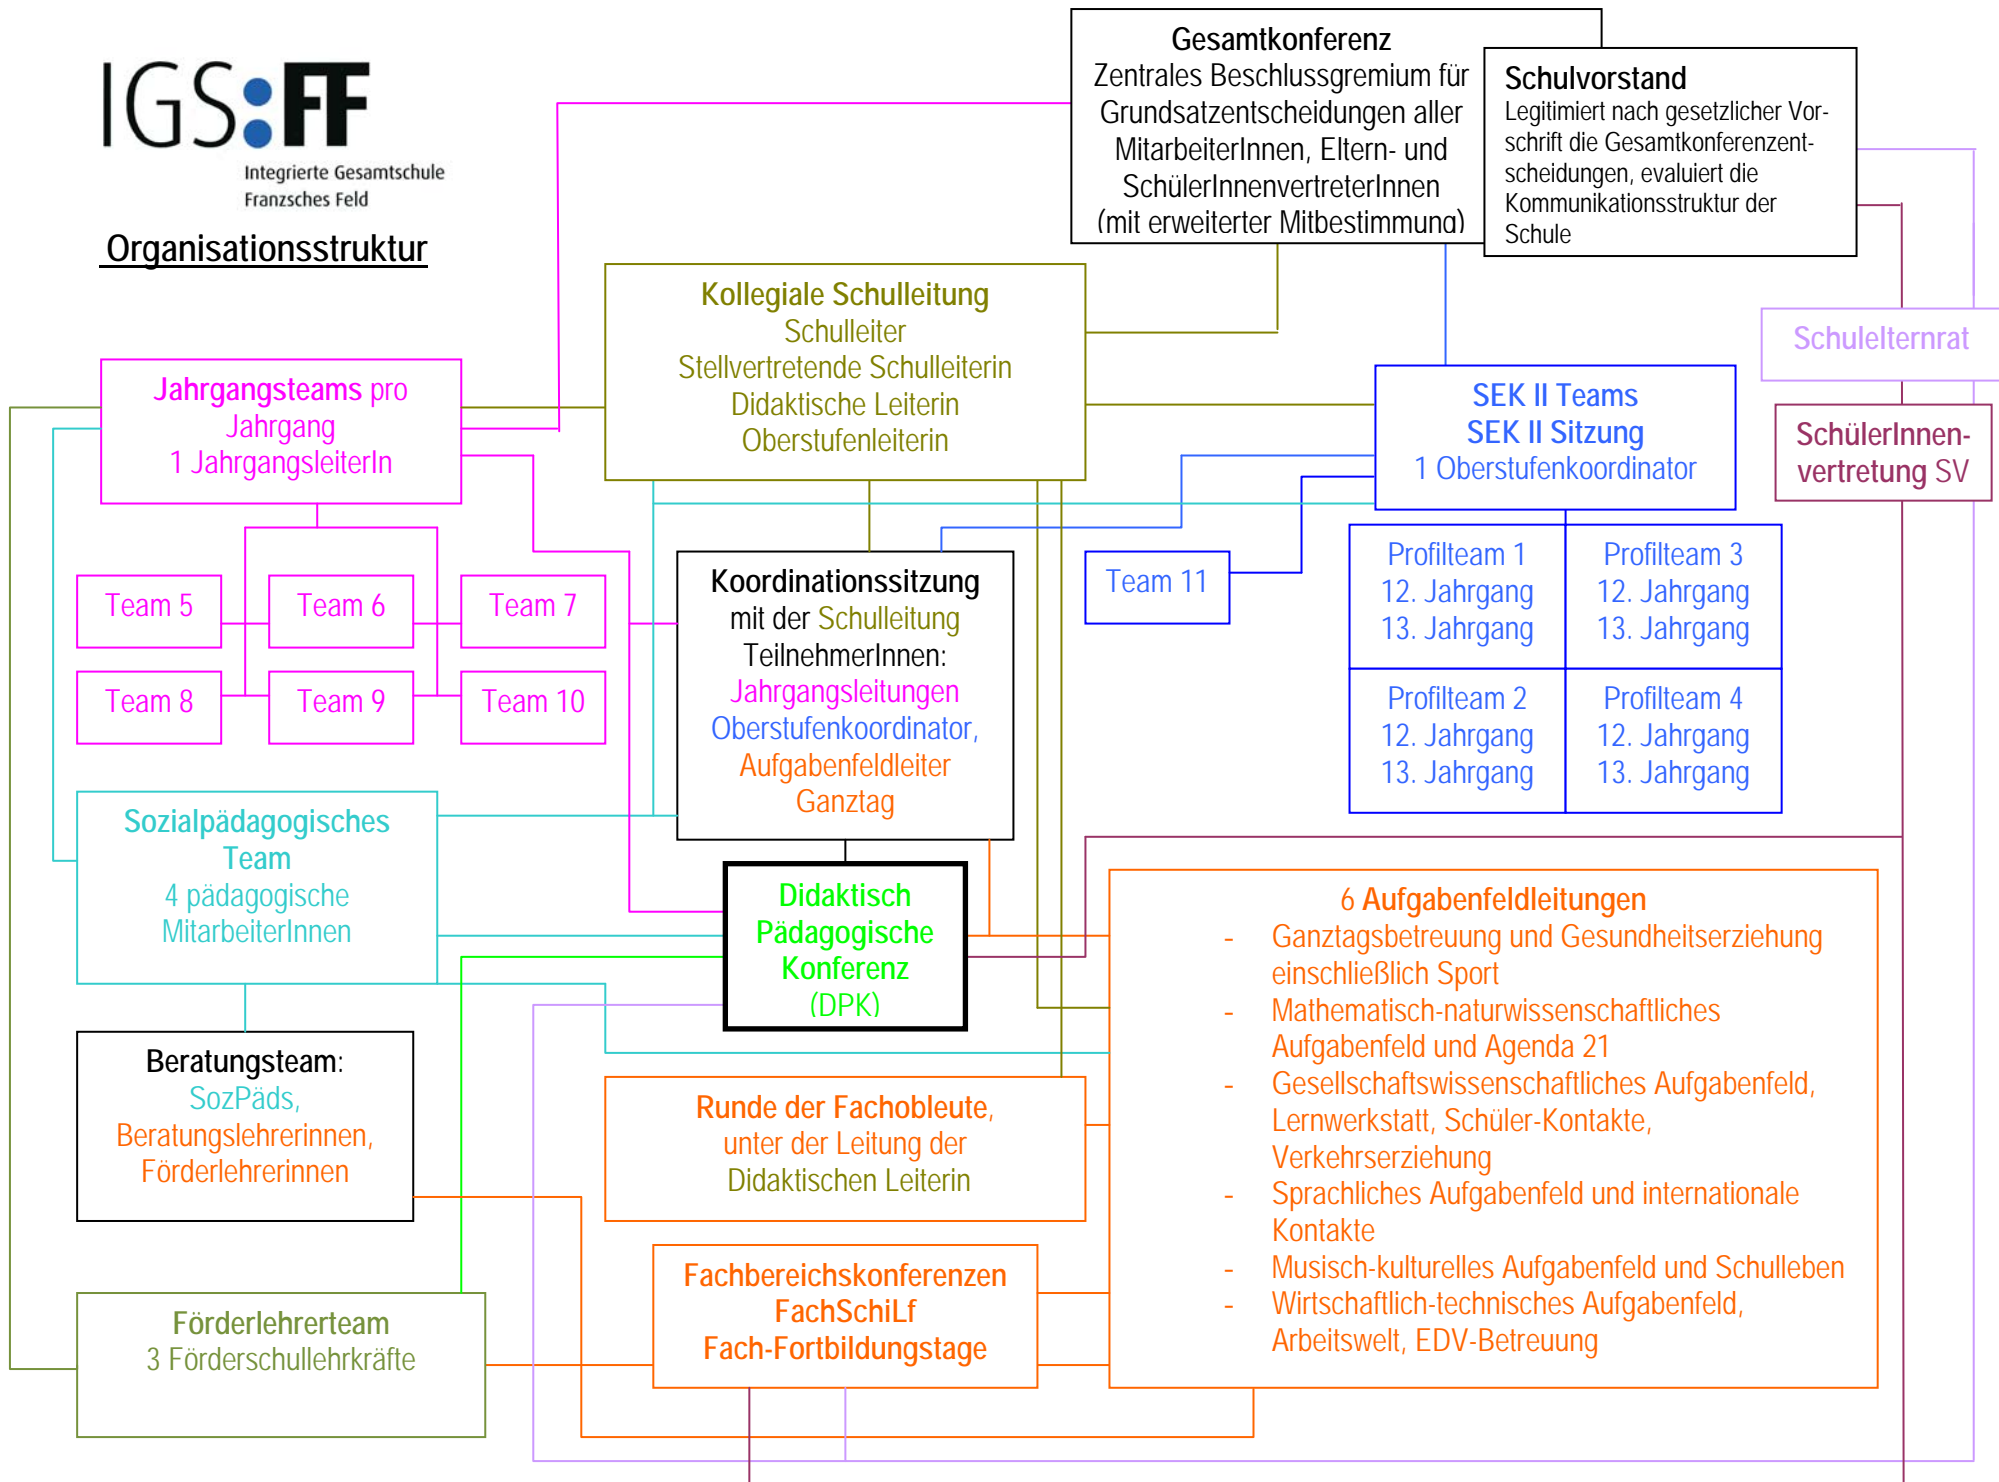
IGS:FF
Integrierte Gesamtschule
Franzsches Feld

Organisationsstruktur

Gesamtkonferenz
Zentrales Beschlussgremium für Grundsatzentscheidungen aller MitarbeiterInnen, Eltern- und SchülerInnenvertreterInnen (mit erweiterter Mitbestimmung)

Schulvorstand
Legitimiert nach gesetzlicher Vorschrift die Gesamtkonferenzentscheidungen, evaluiert die Kommunikationsstruktur der Schule

Kollegiale Schulleitung
Schulleiter
Stellvertretende Schulleiterin
Didaktische Leiterin
Oberstufenleiterin

Schulelternrat

Jahrgangsteams pro Jahrgang
1 JahrgangsleiterIn

SEK II Teams
SEK II Sitzung
1 Oberstufenkoordinator

SchülerInnenvertretung SV

Team 5
Team 6
Team 7
Team 8
Team 9
Team 10

Koordinationssitzung
mit der Schulleitung
TeilnehmerInnen:
Jahrgangsleitungen
Oberstufenkoordinator,
Aufgabenfeldleiter
Ganztag

Team 11

Profilteam 1
12. Jahrgang
13. Jahrgang

Profilteam 3
12. Jahrgang
13. Jahrgang

Profilteam 2
12. Jahrgang
13. Jahrgang

Profilteam 4
12. Jahrgang
13. Jahrgang

Sozialpädagogisches Team
4 pädagogische MitarbeiterInnen

Didaktisch Pädagogische Konferenz (DPK)

6 Aufgabenfeldleitungen
- Ganztagsbetreuung und Gesundheitserziehung einschließlich Sport
- Mathematisch-naturwissenschaftliches Aufgabenfeld und Agenda 21
- Gesellschaftswissenschaftliches Aufgabenfeld, Lernwerkstatt, Schüler-Kontakte, Verkehrserziehung
- Sprachliches Aufgabenfeld und internationale Kontakte
- Musisch-kulturelles Aufgabenfeld und Schulleben
- Wirtschaftlich-technisches Aufgabenfeld, Arbeitswelt, EDV-Betreuung

Beratungsteam:
SozPäds,
Beratungslehrerinnen,
Förderlehrerinnen

Runde der Fachobleute,
unter der Leitung der
Didaktischen Leiterin

Fachbereichskonferenzen
FachSchiLf
Fach-Fortbildungstage

Förderlehrerteam
3 Förderschullehrkräfte